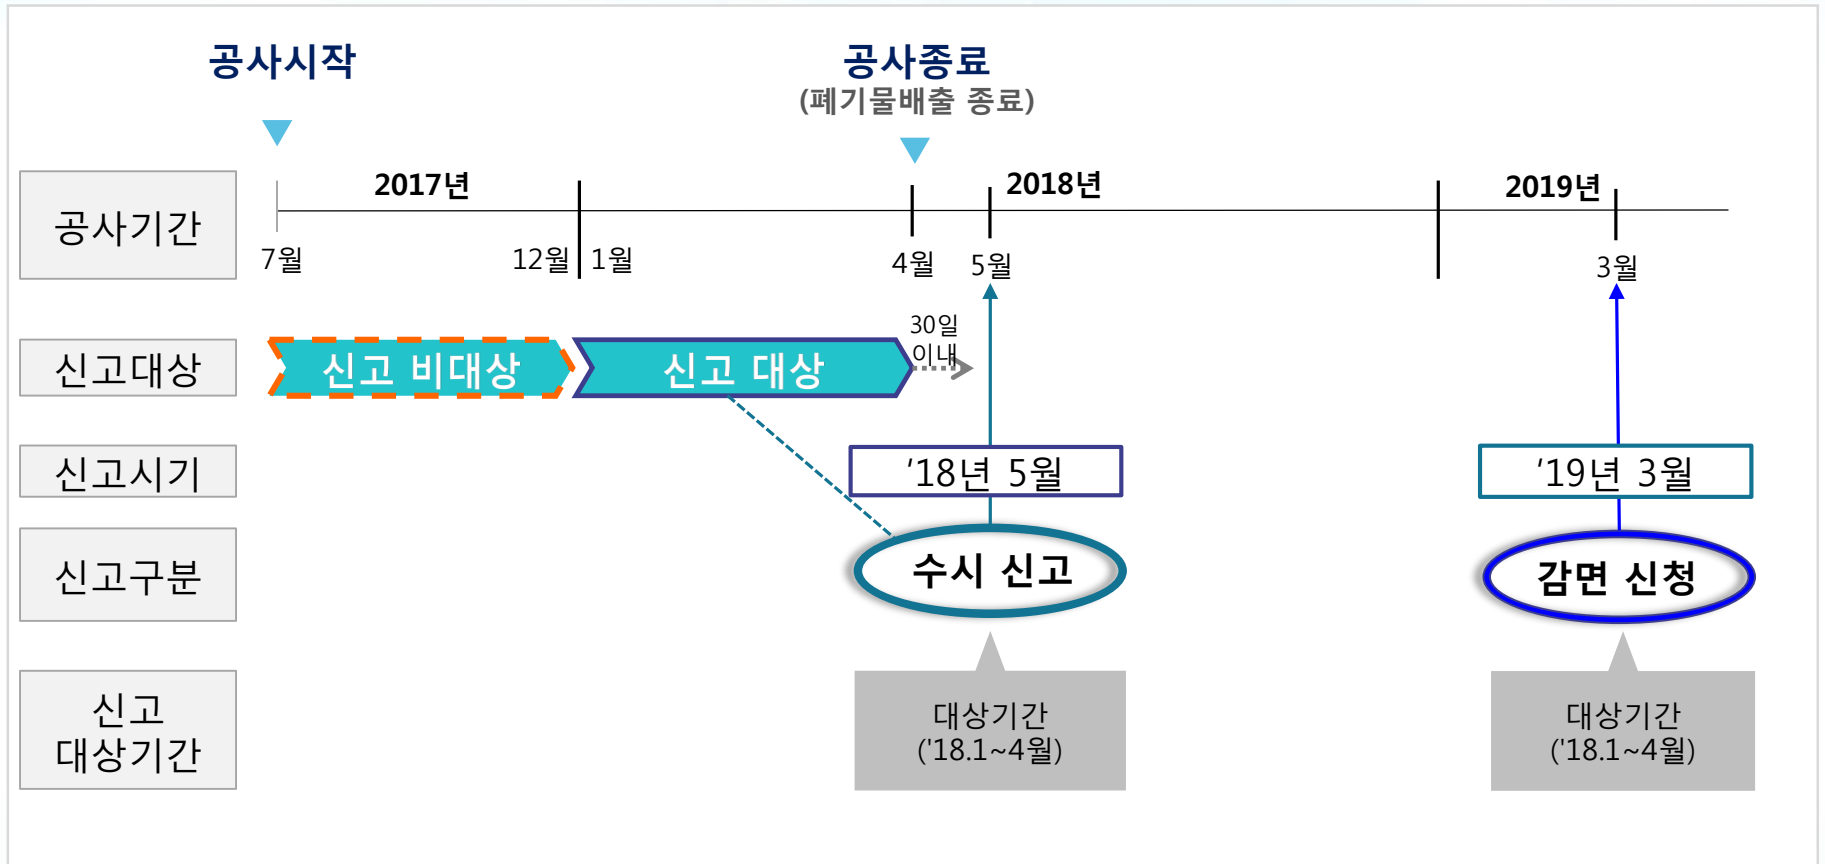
공사시작

공사종료
(폐기물배출 종료)

공사기간

2017년

2018년

2019년

7월

12월

1월

4월

5월

3월

신고대상

신고 비대상

신고 대상

30일 이내

신고시기

'18년 5월

'19년 3월

신고구분

수시 신고

감면 신청

신고 대상기간

대상기간 ('18.1~4월)

대상기간 ('18.1~4월)